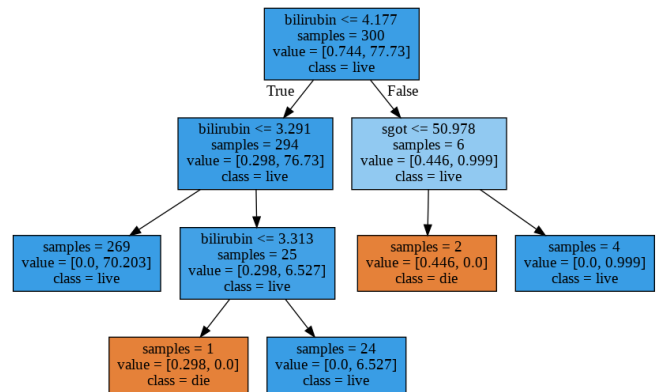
bilirubin <= 4.177
samples = 300
value = [0.744, 77.73]
class = live

True

False

bilirubin <= 3.291
samples = 294
value = [0.298, 76.73]
class = live

sgot <= 50.978
samples = 6
value = [0.446, 0.999]
class = live

samples = 269
value = [0.0, 70.203]
class = live

bilirubin <= 3.313
samples = 25
value = [0.298, 6.527]
class = live

samples = 2
value = [0.446, 0.0]
class = die

samples = 4
value = [0.0, 0.999]
class = live

samples = 1
value = [0.298, 0.0]
class = die

samples = 24
value = [0.0, 6.527]
class = live